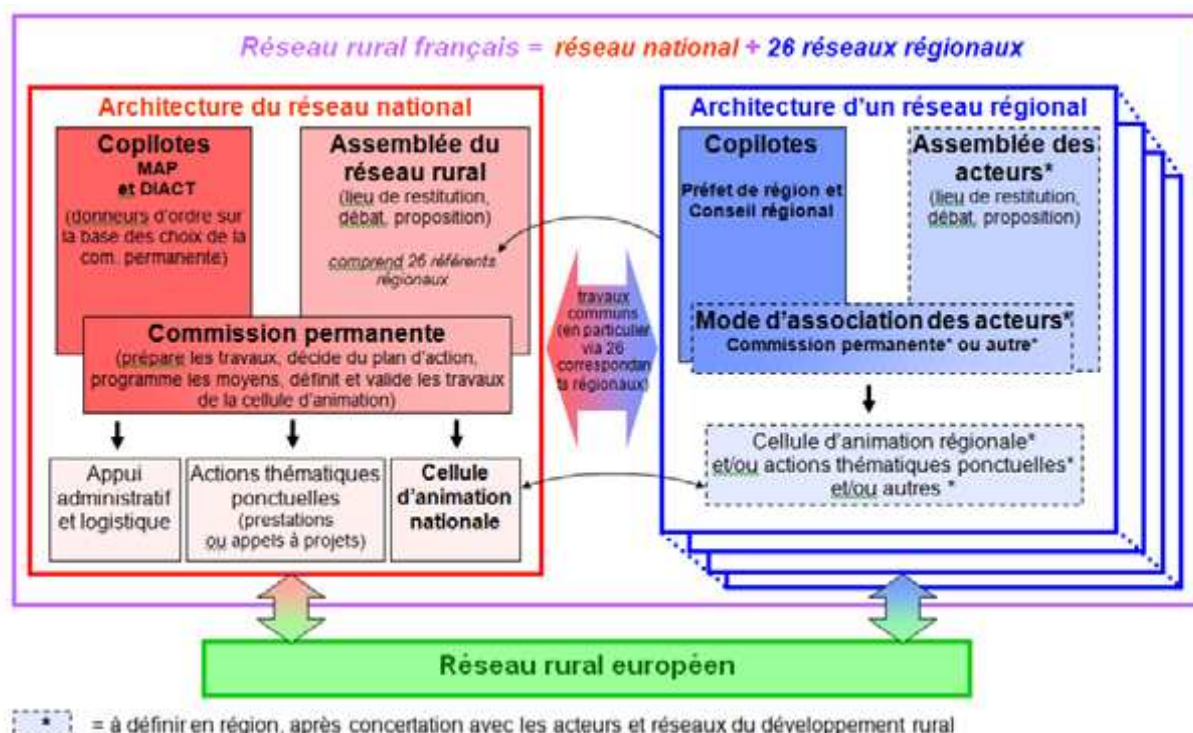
Réseau rural français = réseau national + 26 réseaux régionaux

Architecture du réseau national

Copilotes
MAP
et DIACT
(donneurs d'ordre sur la base des choix de la com. permanente)

Assemblée du réseau rural
(lieu de restitution, débat, proposition)
comprend 26 référents régionaux

Commission permanente
(prépare les travaux, décide du plan d'action, programme les moyens, définit et valide les travaux de la cellule d'animation)

Appui administratif et logistique

Actions thématiques ponctuelles
(prestations ou appels à projets)

Cellule d'animation nationale

travaux communs (en particulier via 26 correspondants régionaux)

Architecture d'un réseau régional

Copilotes
Préfet de région et Conseil régional

Assemblée des acteurs*
(lieu de restitution, débat, proposition)

Mode d'association des acteurs*
Commission permanente* ou autre*

Cellule d'animation régionale*
et/ou actions thématiques ponctuelles*
et/ou autres *

Réseau rural européen

* = à définir en région, après concertation avec les acteurs et réseaux du développement rural